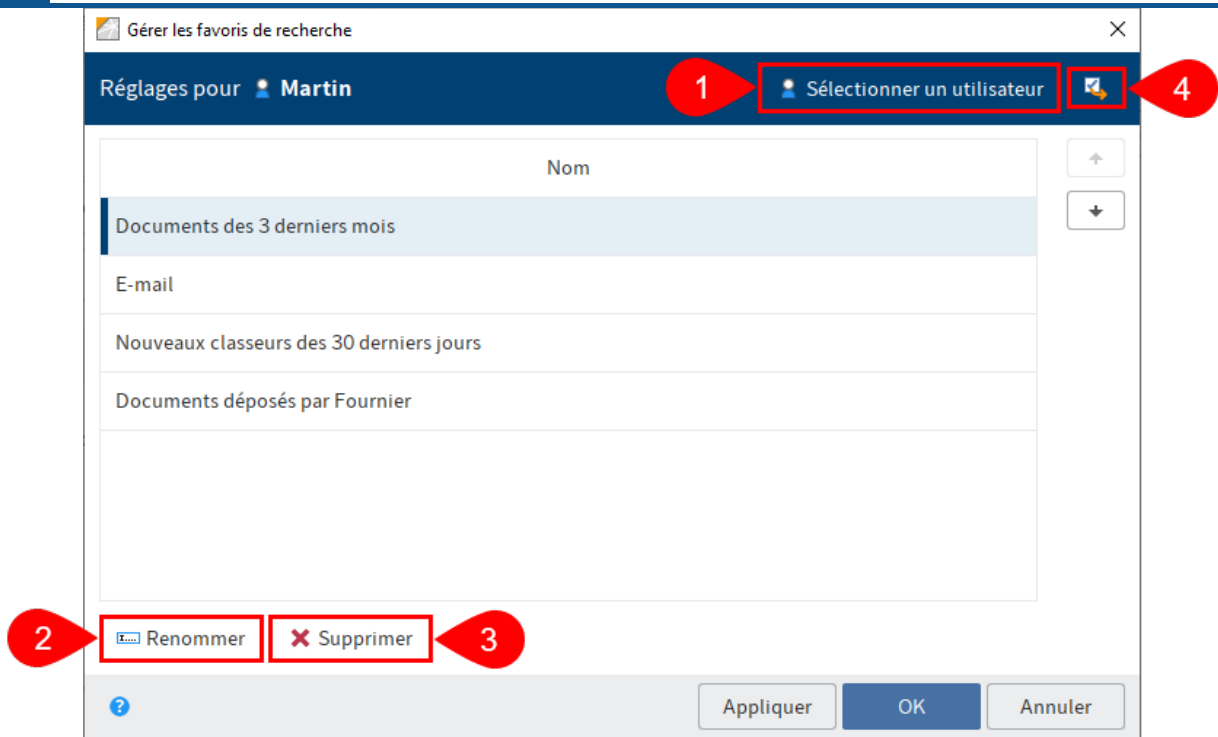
Gérer les favoris de recherche

Réglages pour Martin

1 Sélectionner un utilisateur

4

Nom

Documents des 3 derniers mois

E-mail

Nouveaux classeurs des 30 derniers jours

Documents déposés par Fournier

2 Renommer

Supprimer 3

Appliquer

OK

Annuler